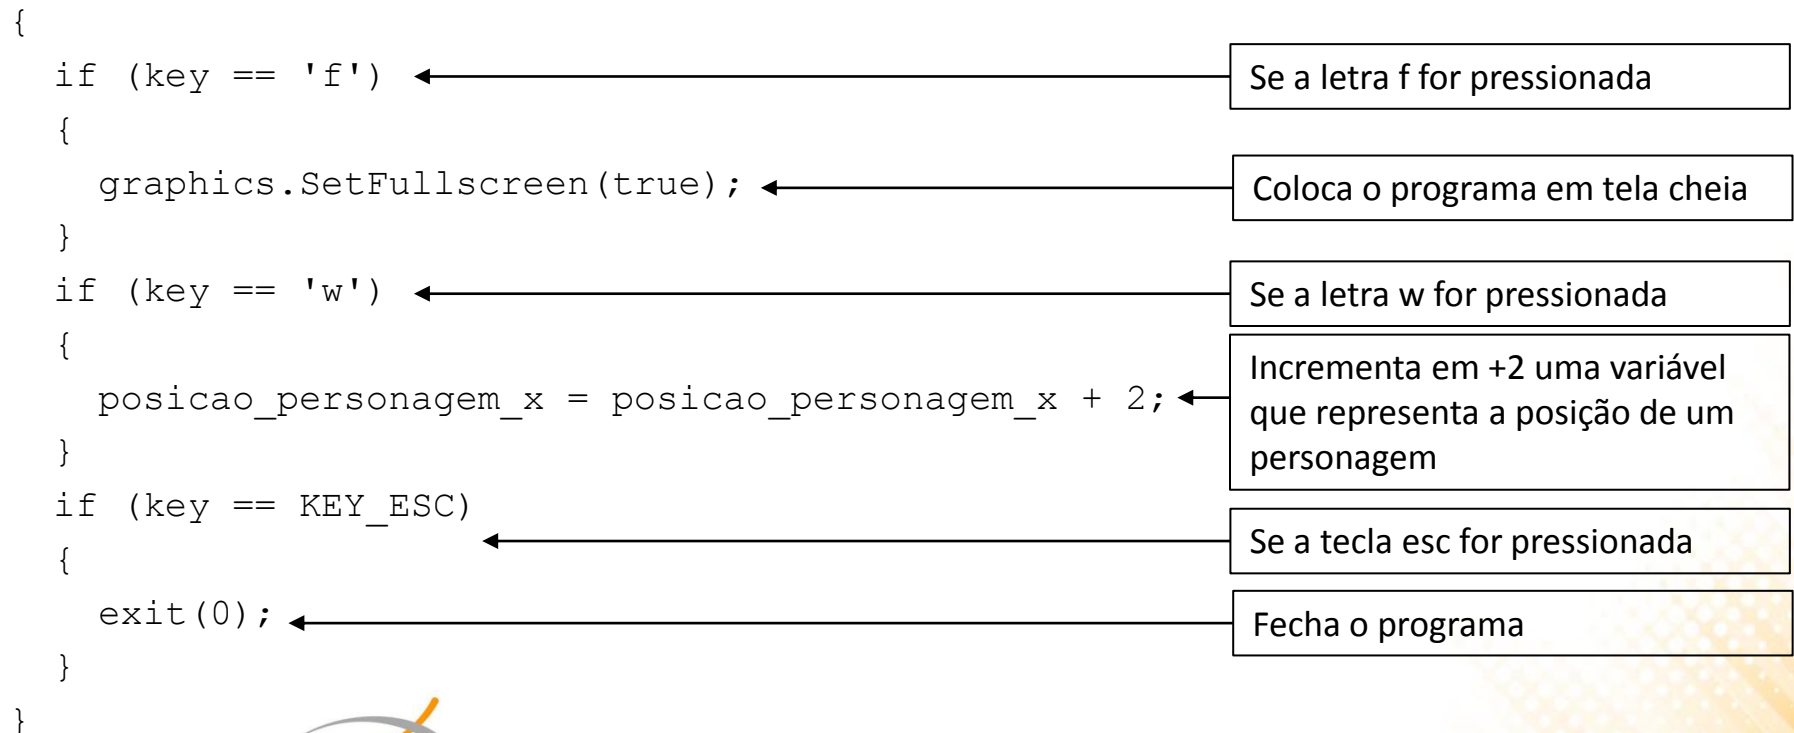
{
  if (key == 'f')
  {
    graphics.SetFullscreen(true);
  }
  if (key == 'w')
  {
    posicao_personagem_x = posicao_personagem_x + 2;
  }
  if (key == KEY_ESC)
  {
    exit(0);
  }
}

Se a letra f for pressionada

Coloca o programa em tela cheia

Se a letra w for pressionada

Incrementa em +2 uma variável que representa a posição de um personagem

Se a tecla esc for pressionada

Fecha o programa